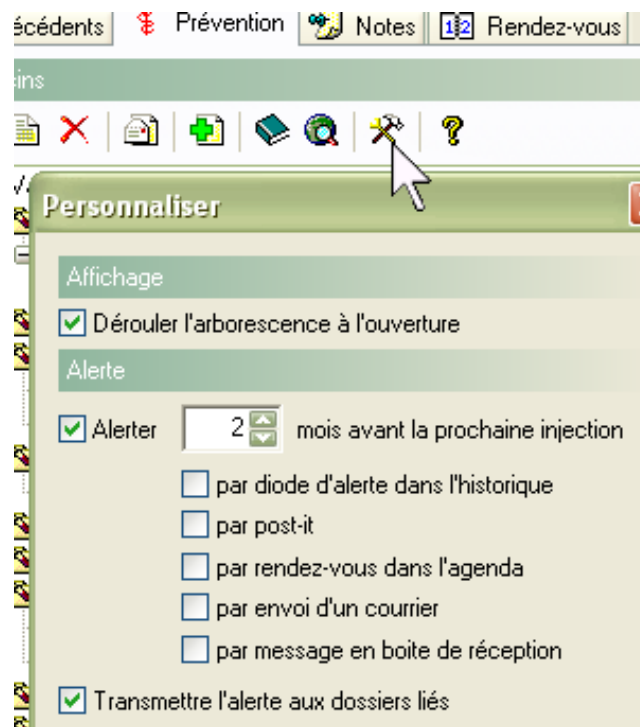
écédents | Prévention | Notes | 12 Rendez-vous

ins

Personnaliser

Affichage

Dérouler l'arborescence à l'ouverture

Alerte

Alerter 2 mois avant la prochaine injection

par diode d'alerte dans l'historique

par post-it

par rendez-vous dans l'agenda

par envoi d'un courrier

par message en boite de réception

Transmettre l'alerte aux dossiers liés